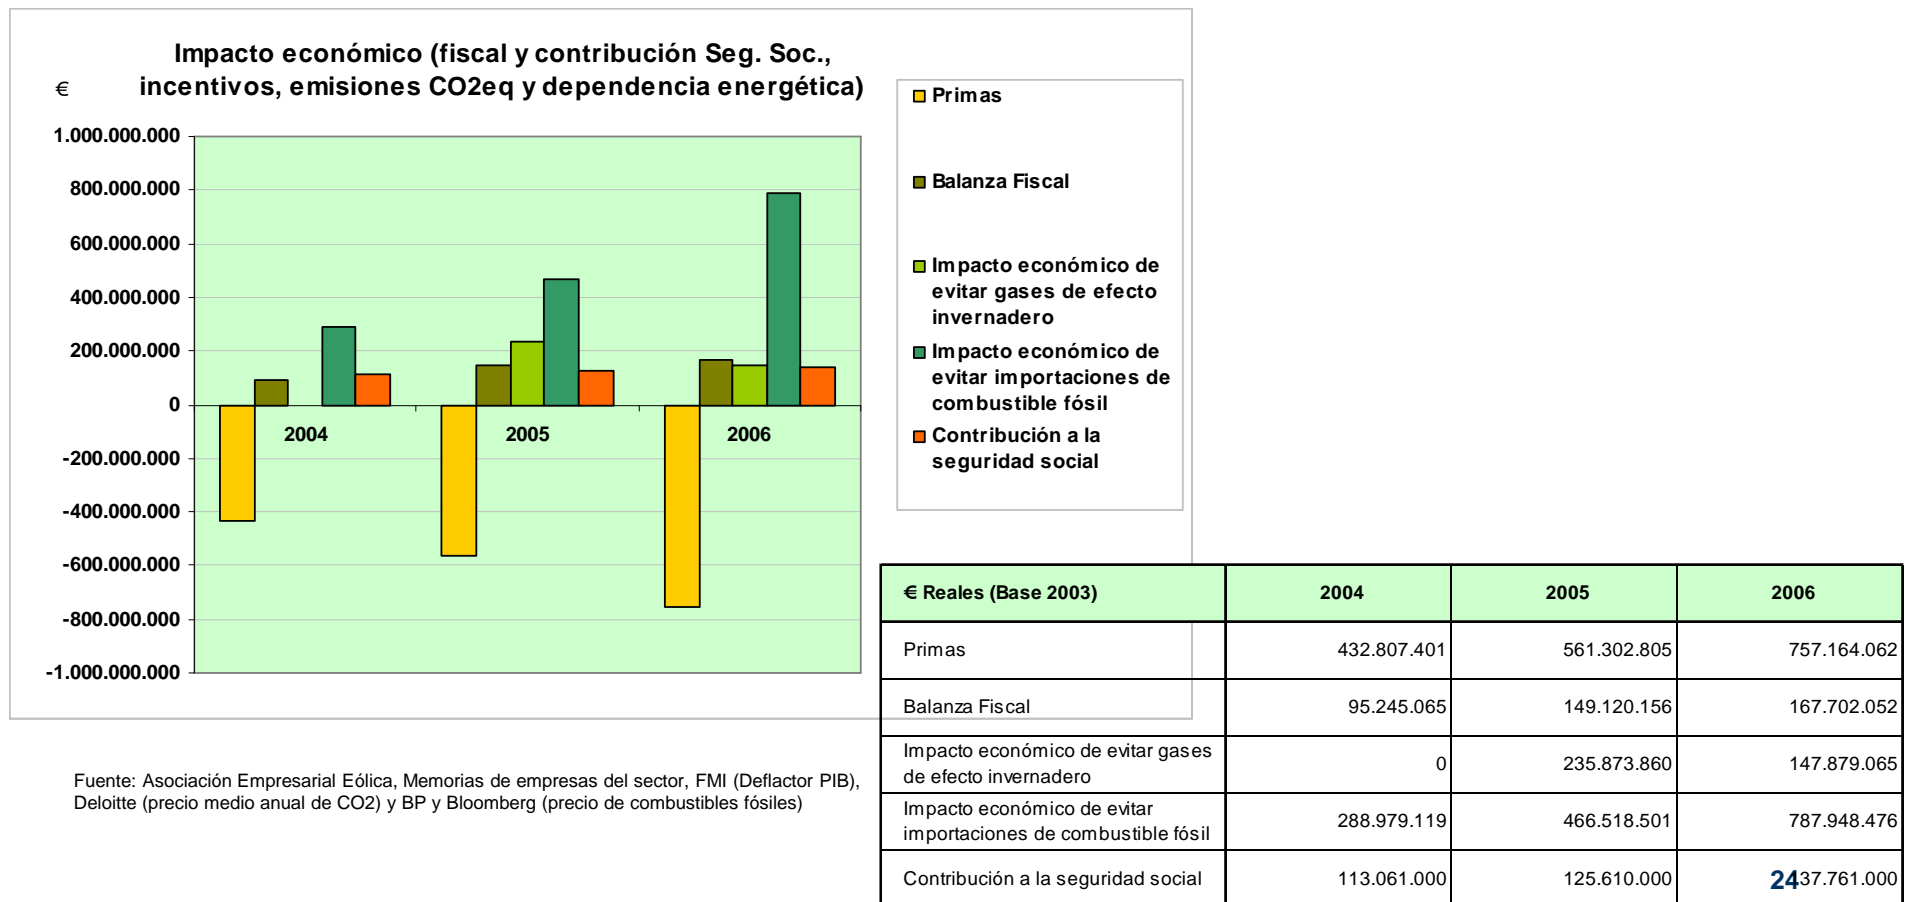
Impacto económico (fiscal y contribución Seg. Soc., incentivos, emisiones CO2eq y dependencia energética)

€

1.000.000.000
800.000.000
600.000.000
400.000.000
200.000.000
0
-200.000.000
-400.000.000
-600.000.000
-800.000.000
-1.000.000.000

2004
2005
2006

Primas
Balanza Fiscal
Impacto económico de evitar gases de efecto invernadero
Impacto económico de evitar importaciones de combustible fósil
Contribución a la seguridad social

Fuente: Asociación Empresarial Eólica, Memorias de empresas del sector, FMI (Deflactor PIB), Deloitte (precio medio anual de CO2) y BP y Bloomberg (precio de combustibles fósiles)

| € Reales (Base 2003) | 2004 | 2005 | 2006 |
|---|---|---|---|
| Primas | 432.807.401 | 561.302.805 | 757.164.062 |
| Balanza Fiscal | 95.245.065 | 149.120.156 | 167.702.052 |
| Impacto económico de evitar gases de efecto invernadero | 0 | 235.873.860 | 147.879.065 |
| Impacto económico de evitar importaciones de combustible fósil | 288.979.119 | 466.518.501 | 787.948.476 |
| Contribución a la seguridad social | 113.061.000 | 125.610.000 | 137.761.000 |

24